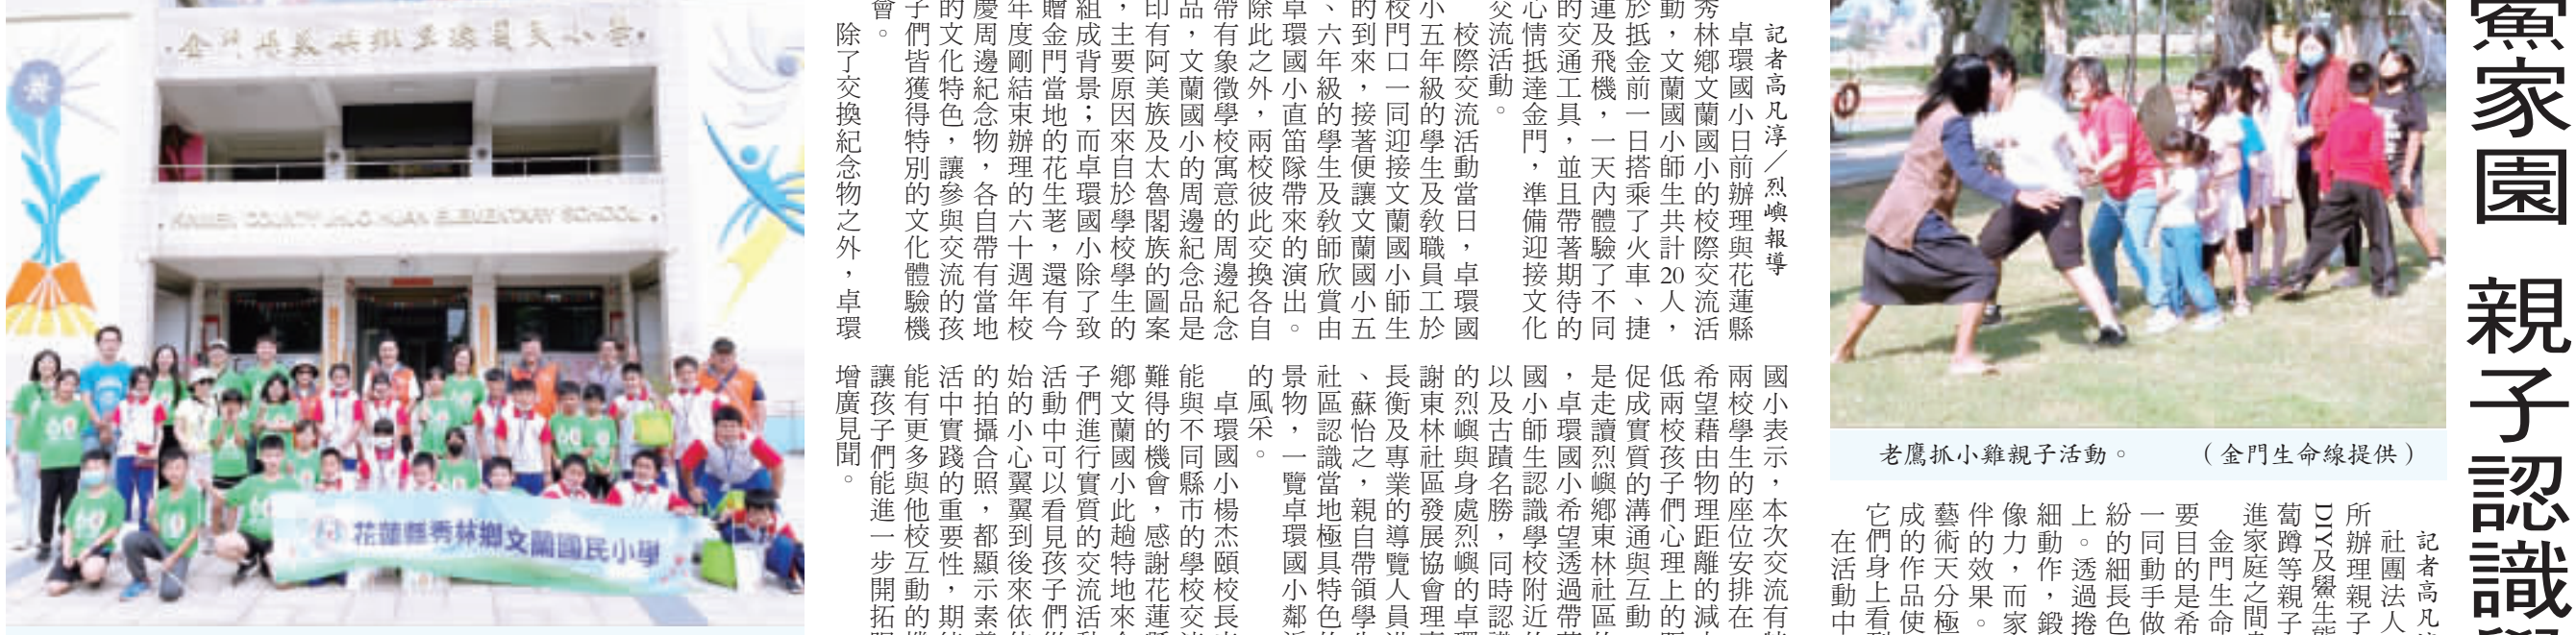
金門縣金湖鎮卓環國民小學

KINMEN COUNTY JHUO HUAN ELEMENTARY SCHOOL

花蓮縣秀林鄉文蘭國民小學

記者高凡淳／烈嶼報導

卓環國小日前辦理與花蓮縣秀林鄉文蘭國小的校際交流活動，文蘭國小師生共計20人，於抵金前一日搭乘了火車、捷運及飛機，一天內體驗了不同的交通工具，並且帶著期待的心情抵達金門，準備迎接文化交流活動。

校際交流活動當日，卓環國小五年級的學生及教職員工於校門口一同迎接文蘭國小師生的到來，接著便讓文蘭國小五、六年級的學生及教師欣賞由卓環國小直笛隊帶來的演出。除此之外，兩校彼此交換各自帶有象徵學校寓意的周邊紀念品，文蘭國小的周邊紀念品是印有阿美族及太魯閣族的圖案，主要原因來自於學校學生的組成背景；而卓環國小除了致贈金門當地的花生荖，還有今年度剛結束辦理的六十週年校慶周邊紀念物，各自帶有當地的文化特色，讓參與交流的孩子們皆獲得特別的文化體驗機會。

除了交換紀念物之外，卓環國小表示，本次交流有將兩校學生的座位安排在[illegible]希望藉由物理距離的減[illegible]低兩校孩子們心理上的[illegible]促成實質的溝通與互動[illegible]是走讀烈嶼鄉東林社區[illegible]，卓環國小希望透過帶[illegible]國小師生認識學校附近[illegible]以及古蹟名勝，同時認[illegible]的烈嶼與身處烈嶼的卓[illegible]謝東林社區發展協會理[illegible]長衡及專業的導覽人員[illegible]、蘇怡之，親自帶領學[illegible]社區認識當地極具特色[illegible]景物，一覽卓環國小鄰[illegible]的風采。

卓環國小楊杰頤校長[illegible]能與不同縣市的學校交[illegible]難得的機會，感謝花蓮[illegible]鄉文蘭國小此趟特地來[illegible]子們進行實質的交流活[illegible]活動中可以看見孩子們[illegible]始的小心翼翼到後來依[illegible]的拍攝合照，都顯示素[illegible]活中實踐的重要性，期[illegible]能有更多與他校互動的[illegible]讓孩子們能進一步開拓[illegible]增廣見聞。

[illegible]家園 親子認識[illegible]

老鷹抓小雞親子活動。 （金門生命線提供）

記者高凡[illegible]

社團法人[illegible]所辦理親子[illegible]DIY及蠶生態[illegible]蔔蹲等親子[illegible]進家庭之間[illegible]

金門生命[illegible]要目的是希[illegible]一同動手做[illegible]紛的細長色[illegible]上。透過捲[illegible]細動作，鍛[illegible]像力，而家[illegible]伴的效果。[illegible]藝術天分極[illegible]成的作品使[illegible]它們身上看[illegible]在活動中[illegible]